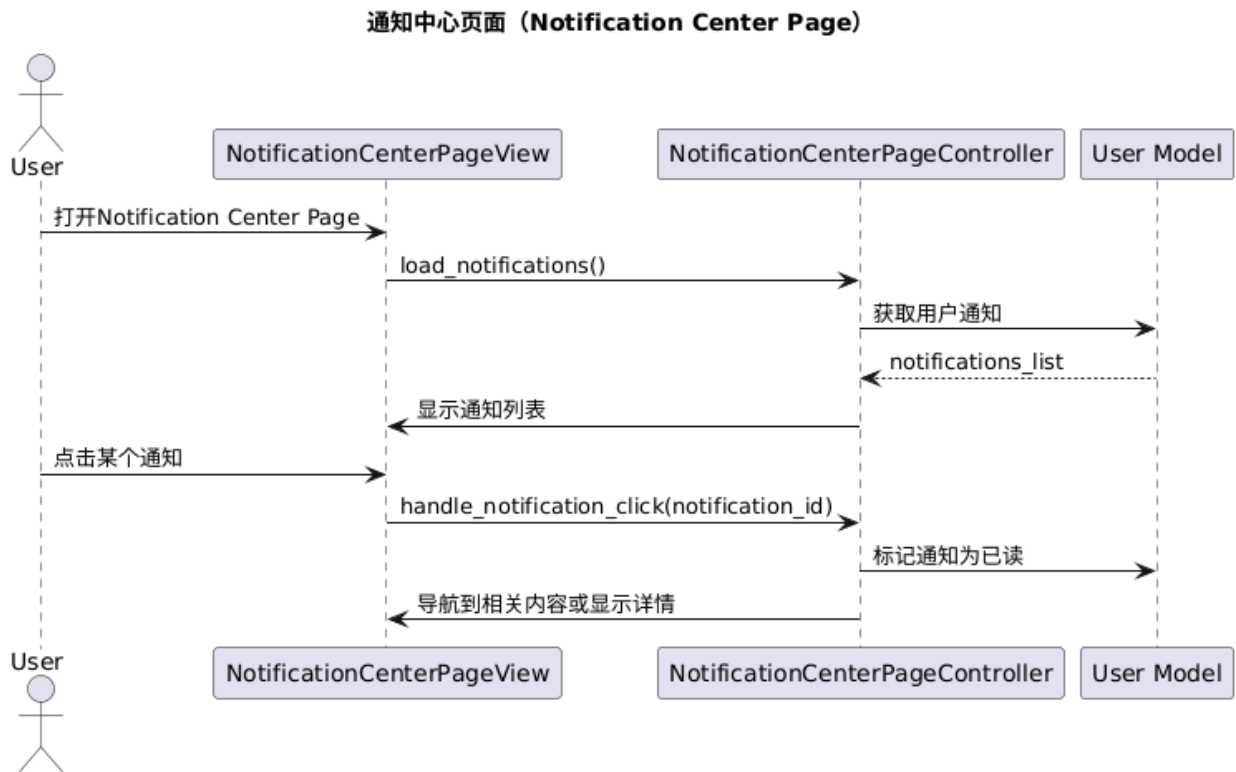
通知中心页面（Notification Center Page）

User

NotificationCenterPageView

NotificationCenterPageController

User Model

打开Notification Center Page

load_notifications()

获取用户通知

notifications_list

显示通知列表

点击某个通知

handle_notification_click(notification_id)

标记通知为已读

导航到相关内容或显示详情

User

NotificationCenterPageView

NotificationCenterPageController

User Model